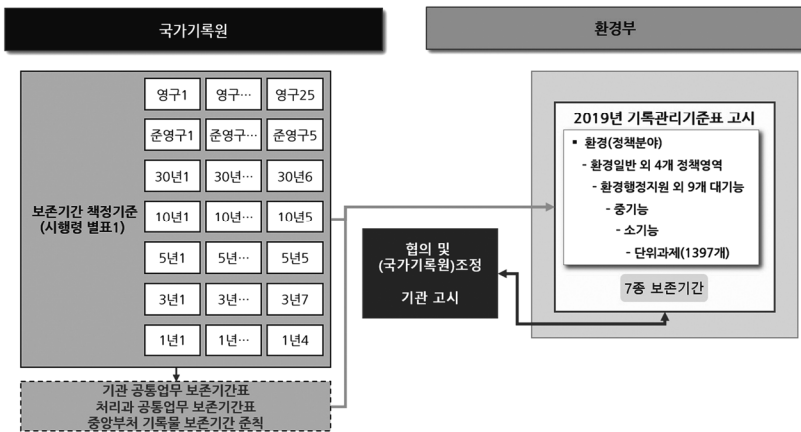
국가기록원

환경부

보존기간 책정기준
(시행령 별표1)

| 영구1 | 영구… | 영구25 |
|---|---|---|
| 준영구1 | 준영구… | 준영구5 |
| 30년1 | 30년… | 30년6 |
| 10년1 | 10년… | 10년5 |
| 5년1 | 5년… | 5년5 |
| 3년1 | 3년… | 3년7 |
| 1년1 | 1년… | 1년4 |

기관 공통업무 보존기간표
처리과 공통업무 보존기간표
중앙부처 기록물 보존기간 준칙

협의 및
(국가기록원)조정

기관 고시

2019년 기록관리기준표 고시

▪ 환경(정책분야)
- 환경일반 외 4개 정책영역
- 환경행정지원 외 9개 대기능
- 중기능
- 소기능
- 단위과제(1397개)

7종 보존기간